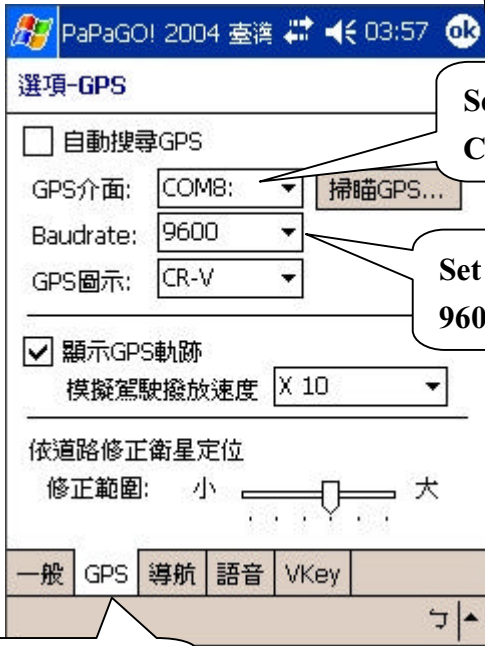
PaPaGO! 2004 臺灣 03:57 ok

選項-GPS

Se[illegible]
C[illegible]

自動搜尋GPS

GPS介面: COM8:
掃瞄GPS...

Baudrate: 9600

Set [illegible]
960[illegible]

GPS圖示: CR-V

顯示GPS軌跡

模擬駕駛撥放速度 X 10

依道路修正衛星定位

修正範圍: 小 大

一般 GPS 導航 語音 VKey